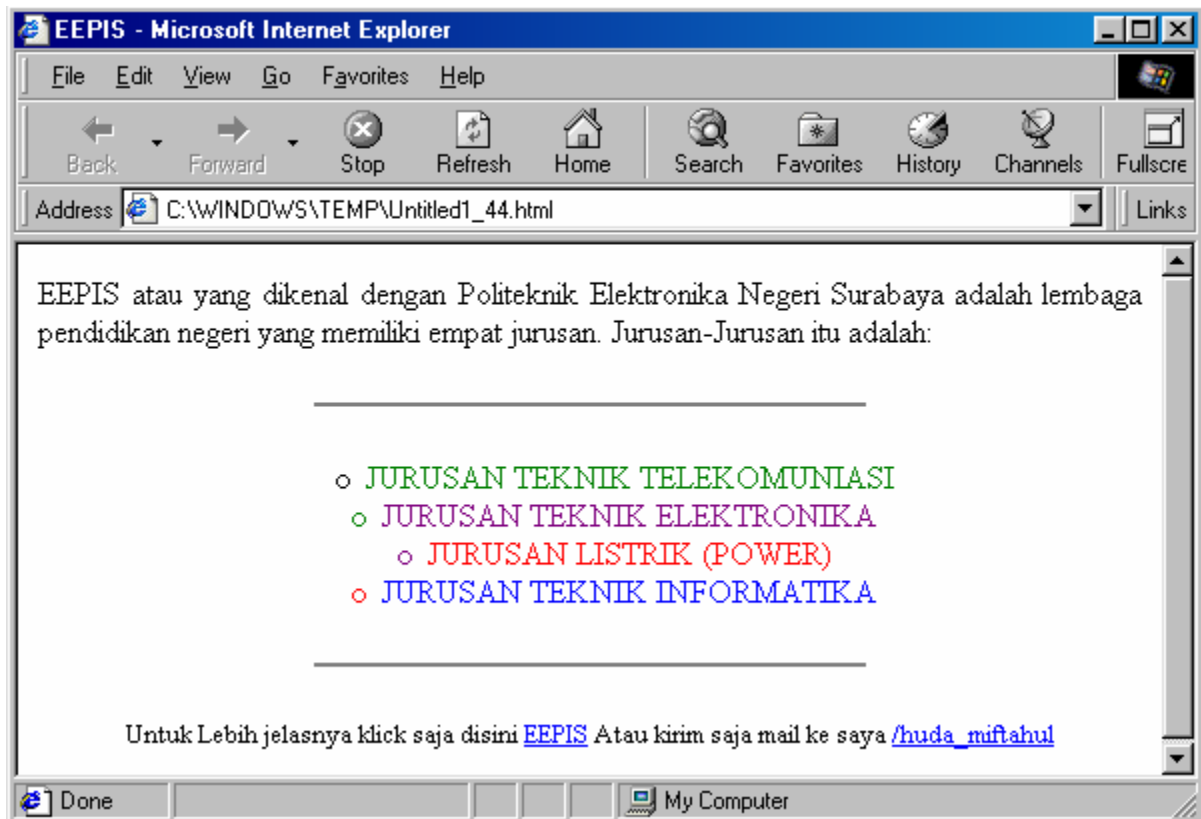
EEPIS - Microsoft Internet Explorer

File Edit View Go Favorites Help

Back Forward Stop Refresh Home Search Favorites History Channels Fullscre

Address C:\WINDOWS\TEMP\Untitled1_44.html Links

EEPIS atau yang dikenal dengan Politeknik Elektronika Negeri Surabaya adalah lembaga pendidikan negeri yang memiliki empat jurusan. Jurusan-Jurusan itu adalah:

- JURUSAN TEKNIK TELEKOMUNIASI
- JURUSAN TEKNIK ELEKTRONIKA
- JURUSAN LISTRIK (POWER)
- JURUSAN TEKNIK INFORMATIKA

Untuk Lebih jelasnya klick saja disini EEPIS Atau kirim saja mail ke saya /huda_miftahul

Done My Computer